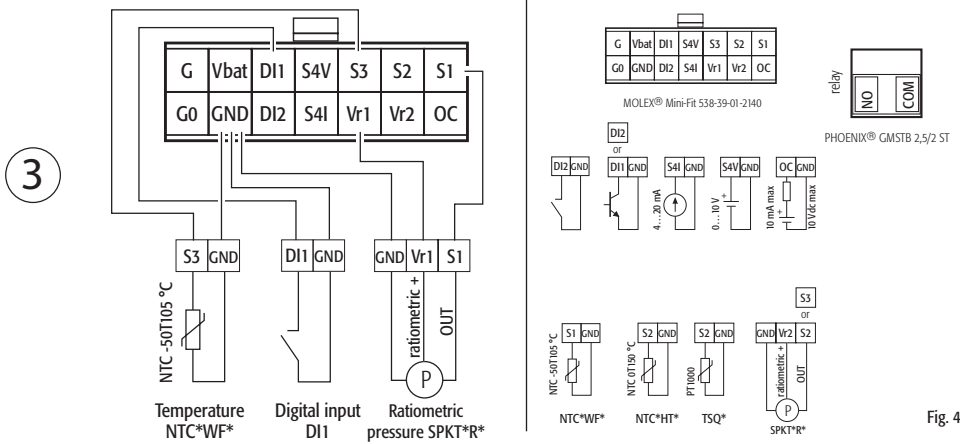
3

| G | Vbat | DI1 | S4V | S3 | S2 | S1 |
|---|---|---|---|---|---|---|
| G0 | GND | DI2 | S4I | Vr1 | Vr2 | OC |

S3 GND
NTC -50T105 °C
Temperature NTC*WF*

DI1 GND
Digital input DI1

GND Vr1 S1
ratiometric +
OUT
P
Ratiometric pressure SPKT*R*

| G | Vbat | DI1 | S4V | S3 | S2 | S1 |
|---|---|---|---|---|---|---|
| G0 | GND | DI2 | S4I | Vr1 | Vr2 | OC |

MOLEX® Mini-Fit 538-39-01-2140

relay
NO COM
PHOENIX® GMSTB 2,5/2 ST

DI2 GND
DI2 or DI1 GND
S4I GND
4...20 mA
S4V GND
0...10 V
OC GND
10 mA max
10 Vdc max

S1 GND
NTC -50T105 °C
NTC*WF*

S2 GND
NTC 0T150 °C
NTC*HT*

S2 GND
PT1000
TSQ*

S3 or
GND Vr2 S2
ratiometric +
OUT
P
SPKT*R*

Fig. 4